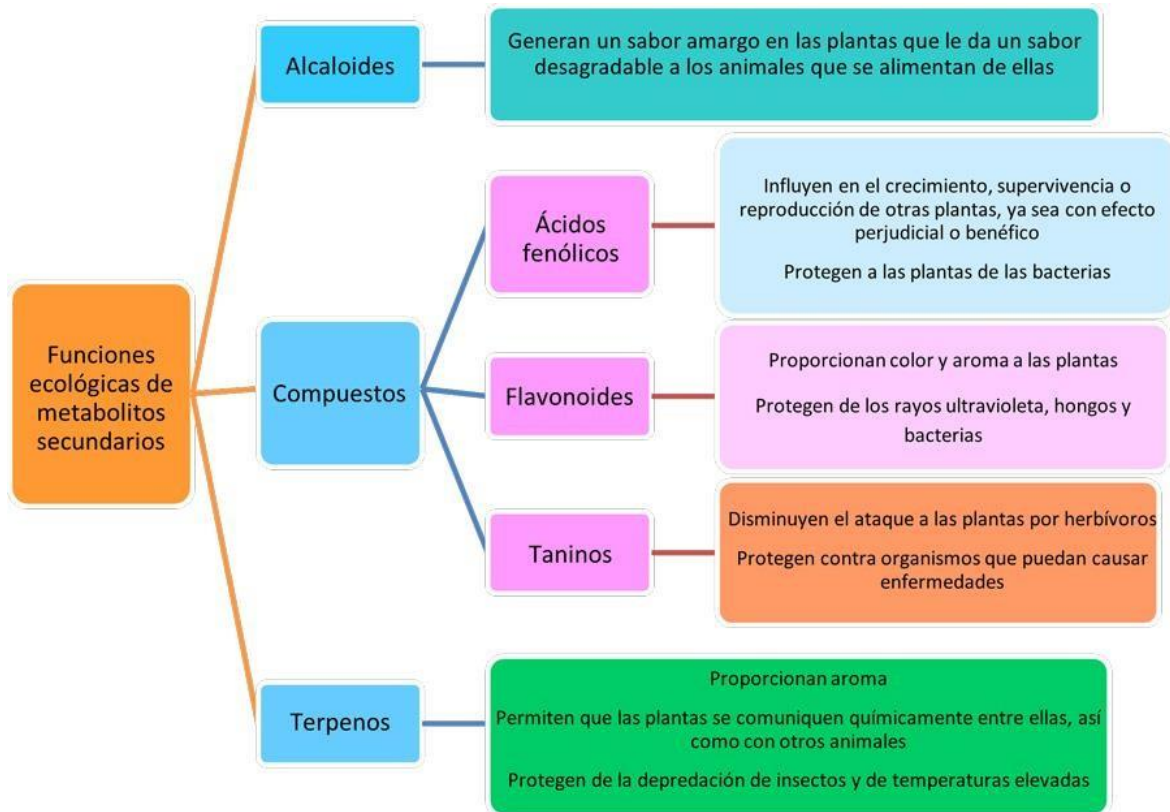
Funciones ecológicas de metabolitos secundarios

Alcaloides

Generan un sabor amargo en las plantas que le da un sabor desagradable a los animales que se alimentan de ellas

Compuestos

Ácidos fenólicos

Influyen en el crecimiento, supervivencia o reproducción de otras plantas, ya sea con efecto perjudicial o benéfico

Protegen a las plantas de las bacterias

Flavonoides

Proporcionan color y aroma a las plantas

Protegen de los rayos ultravioleta, hongos y bacterias

Taninos

Disminuyen el ataque a las plantas por herbívoros

Protegen contra organismos que puedan causar enfermedades

Terpenos

Proporcionan aroma

Permiten que las plantas se comuniquen químicamente entre ellas, así como con otros animales

Protegen de la depredación de insectos y de temperaturas elevadas